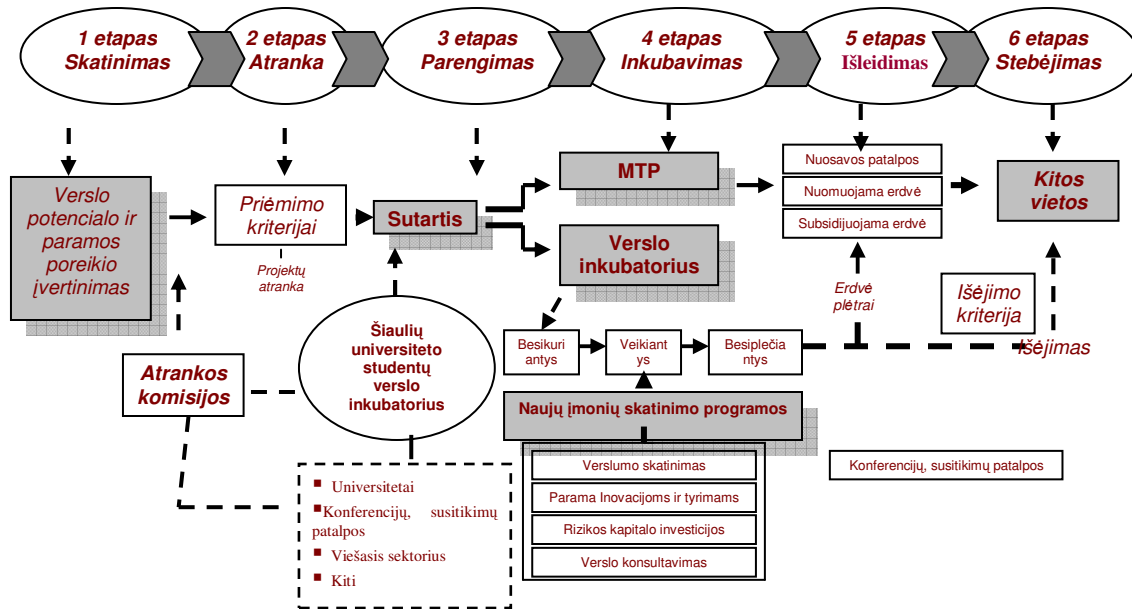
1 etapas Skatinimas

2 etapas Atranka

3 etapas Parengimas

4 etapas Inkubavimas

5 etapas Išleidimas

6 etapas Stebėjimas

Verslo potencialo ir paramos poreikio įvertinimas

Priėmimo kriterijai

Projektų atranka

Sutartis

MTP

Verslo inkubatorius

Nuosavos patalpos

Nuomuojama erdvė

Subsidijuojama erdvė

Kitos vietos

Erdvė plėtrai

Išėjimo kriterija

Išėjimas

Atrankos komisijos

Šiaulių universiteto studentų verslo inkubatorius

Besikuri antys

Veikiant ys

Besiplečia ntys

Naujų įmonių skatinimo programos

Verslumo skatinimas

Parama Inovacijoms ir tyrimams

Rizikos kapitalo investicijos

Verslo konsultavimas

Konferencijų, susitikimų patalpos

Universitetai

Konferencijų, susitikimų patalpos

Viešasis sektorius

Kiti